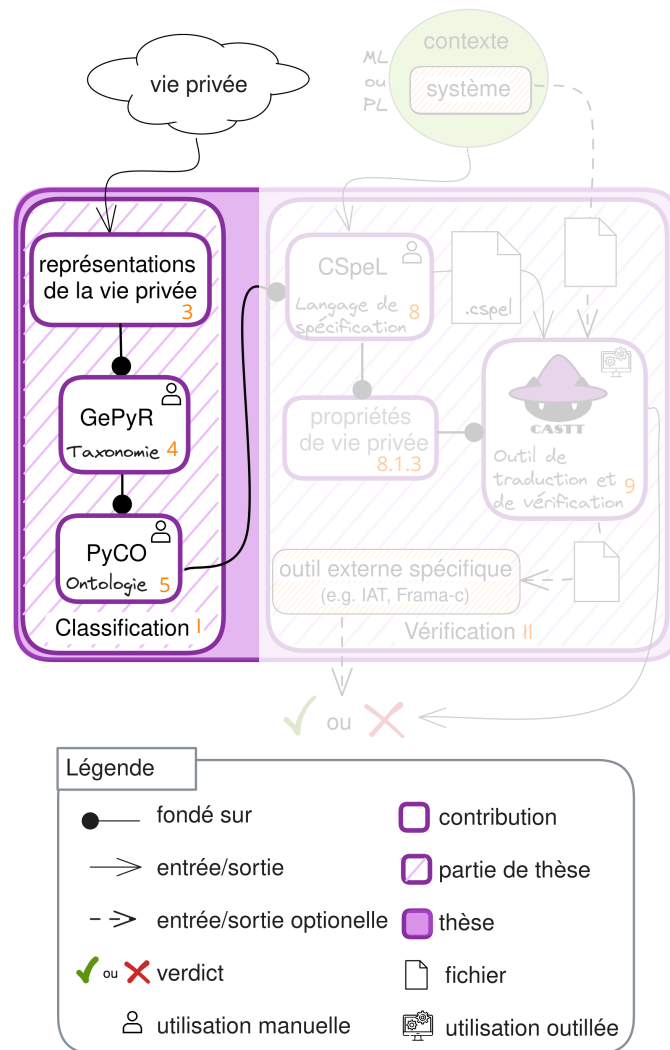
vie privée

contexte

ML
ou
PL

système

représentations de la vie privée 3

GePyR
Taxonomie 4

PyCO
Ontologie 5

Classification I

CSpeL
Langage de spécification 8

.cspel

propriétés de vie privée 8.1.3

CASTT
Outil de traduction et de vérification 9

outil externe spécifique
(e.g. IAT, Frama-c)

Vérification II

ou

Légende

fondé sur

entrée/sortie

entrée/sortie optionelle

ou verdict

utilisation manuelle

contribution

partie de thèse

thèse

fichier

utilisation outillée